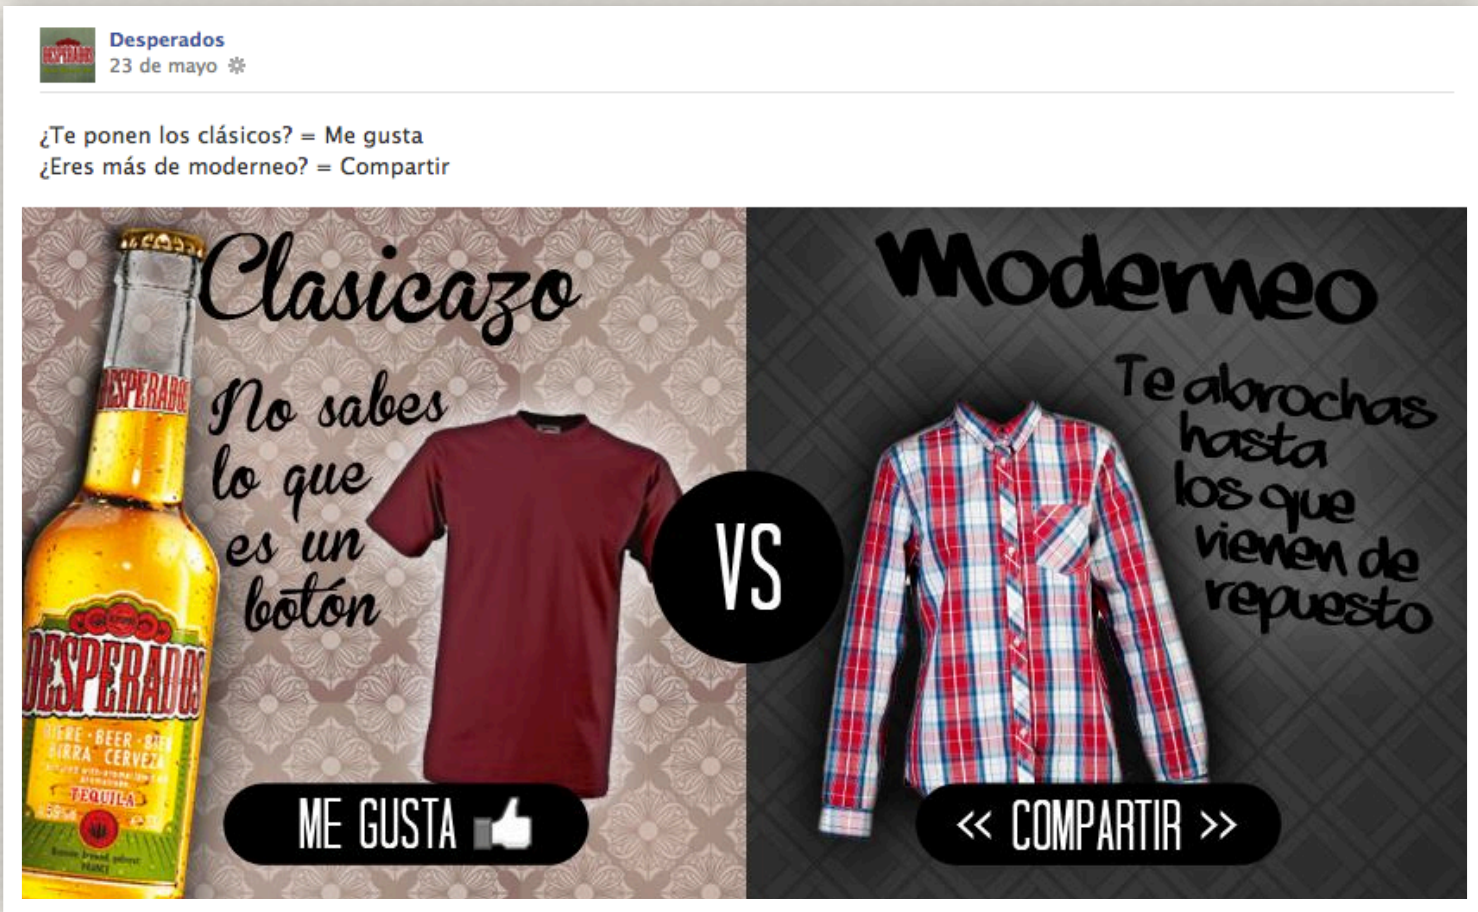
Desperados
23 de mayo

¿Te ponen los clásicos? = Me gusta
¿Eres más de moderneo? = Compartir

DESPERADOS

Clasicazo

No sabes lo que es un botón

DESPERADOS
BIERE · BEER · BIER
BIRRA · CERVEZA
TEQUILA

ME GUSTA

VS

Moderneo

Te abrochas hasta los que vienen de repuesto

<< COMPARTIR >>